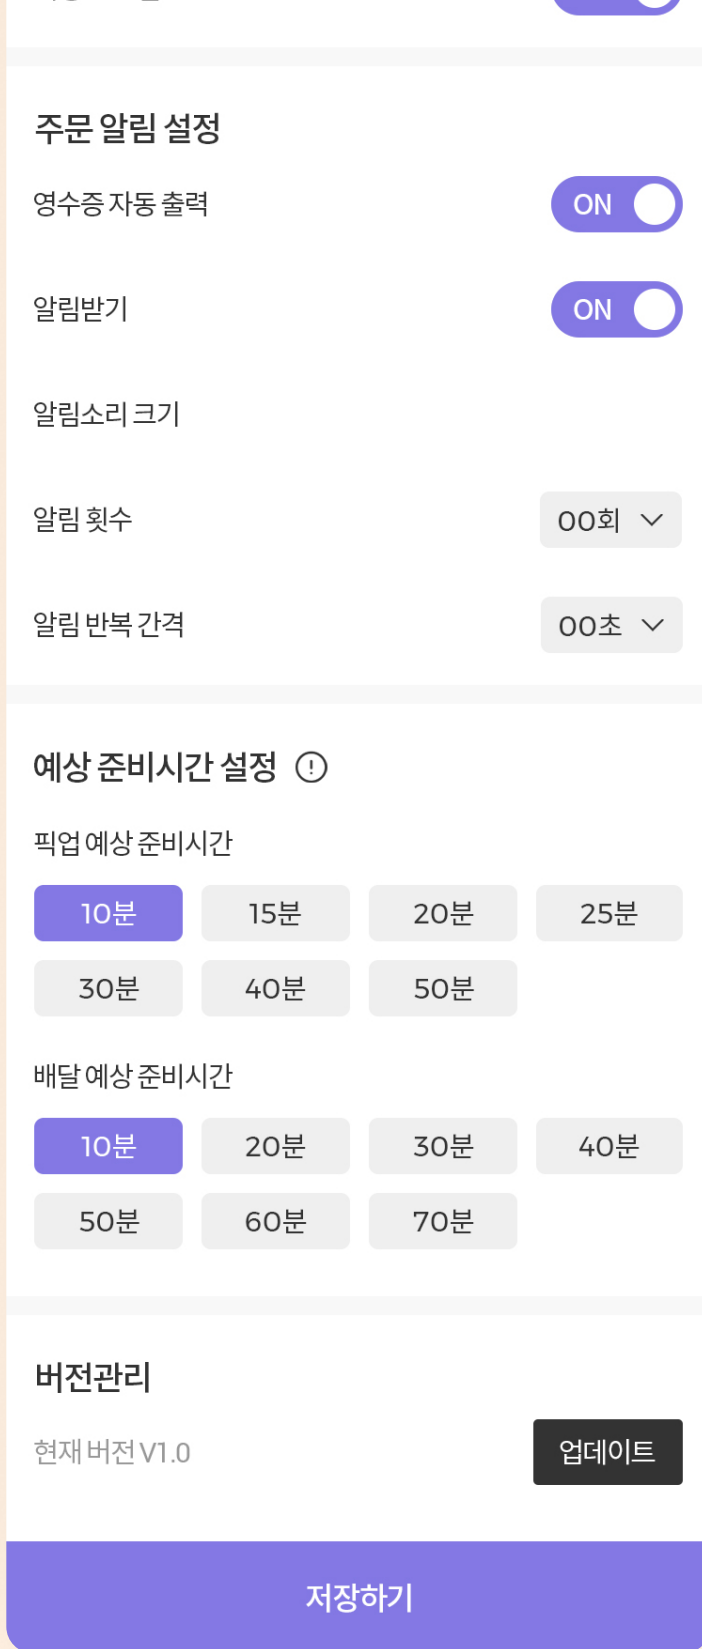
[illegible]

주문 알림 설정

영수증 자동 출력 ON

알림받기 ON

알림소리 크기

알림 횟수 00회

알림 반복 간격 00초

예상 준비시간 설정

픽업 예상 준비시간

10분 15분 20분 25분
30분 40분 50분

배달 예상 준비시간

10분 20분 30분 40분
50분 60분 70분

버전관리

현재 버전 V1.0 업데이트

저장하기